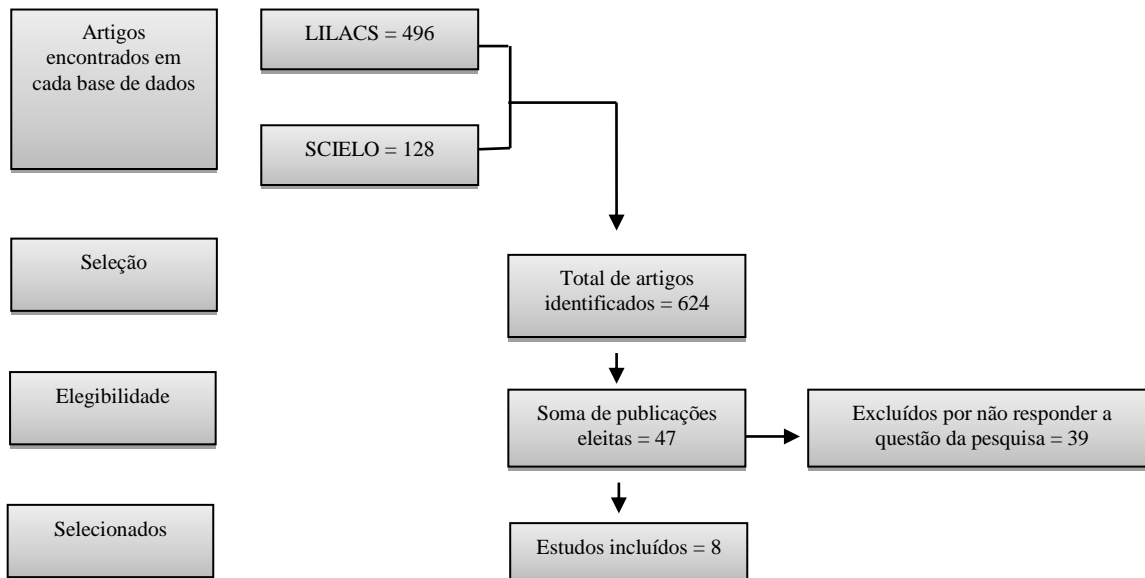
Artigos encontrados em cada base de dados

LILACS = 496

SCIELO = 128

Seleção

Total de artigos identificados = 624

Elegibilidade

Soma de publicações eleitas = 47

Excluídos por não responder a questão da pesquisa = 39

Selecionados

Estudos incluídos = 8